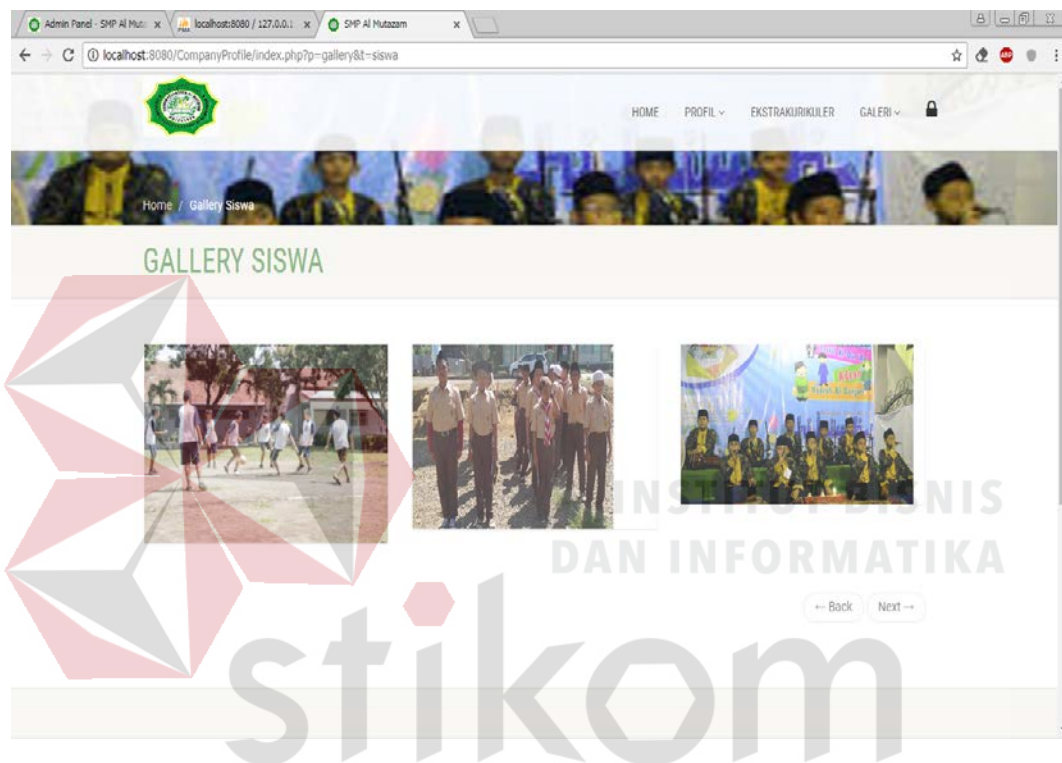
Admin Panel - SMP Al Mut: x
localhost:8080 / 127.0.0.1 x
SMP Al Mutazam x

localhost:8080/CompanyProfile/index.php?p=gallery&t=siswa

HOME PROFIL ∨ EKSTRAKURIKULER GALERI ∨

Home / Gallery Siswa

GALLERY SISWA

INSTITUT BISNIS DAN INFORMATIKA

← Back Next →

stikom